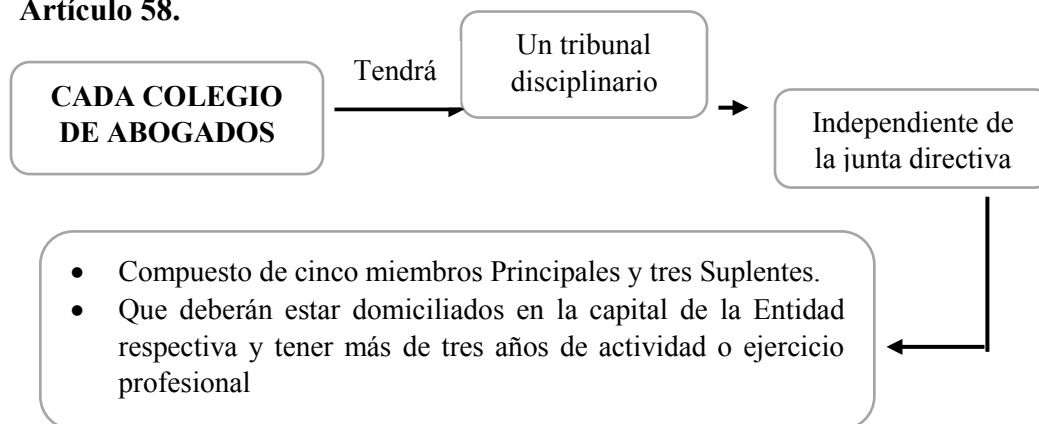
**Artículo 58.**

**CADA COLEGIO DE ABOGADOS**

Tendrá

Un tribunal disciplinario

Independiente de la junta directiva

- Compuesto de cinco miembros Principales y tres Suplentes.
- Que deberán estar domiciliados en la capital de la Entidad respectiva y tener más de tres años de actividad o ejercicio profesional